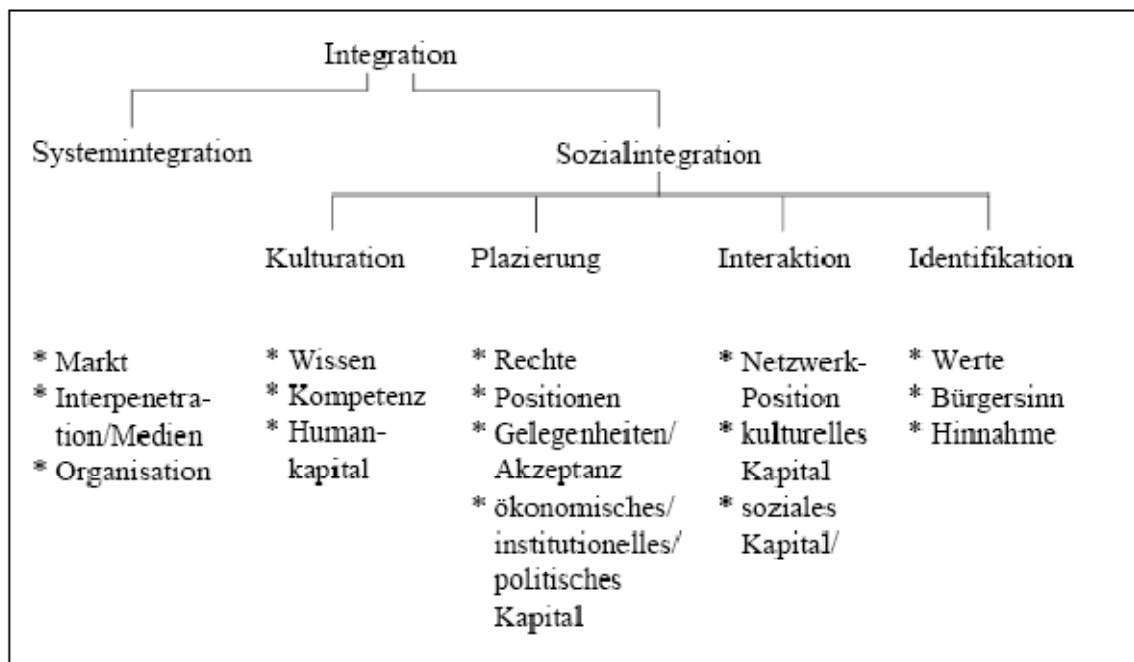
Integration

Systemintegration

Sozialintegration

Kulturation

Plazierung

Interaktion

Identifikation

* Markt
* Interpenetration/Medien
* Organisation

* Wissen
* Kompetenz
* Humankapital

* Rechte
* Positionen
* Gelegenheiten/ Akzeptanz
* ökonomisches/ institutionelles/ politisches Kapital

* Netzwerk-Position
* kulturelles Kapital
* soziales Kapital/

* Werte
* Bürgersinn
* Hinnahme